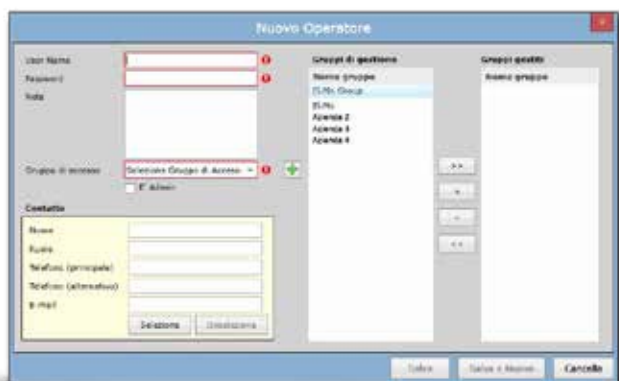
Nuovo Operatore

User Name
Password
Note

Gruppo di accesso
Seleziona Gruppo di Accesso
E' Admin

Contatto
Nome
Ruolo
Telefono (principale)
Telefono (alternativo)
E-mail
Seleziona
Deseleziona

Gruppi di gestione
Nuovo gruppo
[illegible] Group
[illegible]
Azienda 2
Azienda 3
Azienda 4

>>
>
<
<<

Gruppi gestiti
Nuovo gruppo

Salva
Salva e Nuovo
Cancella